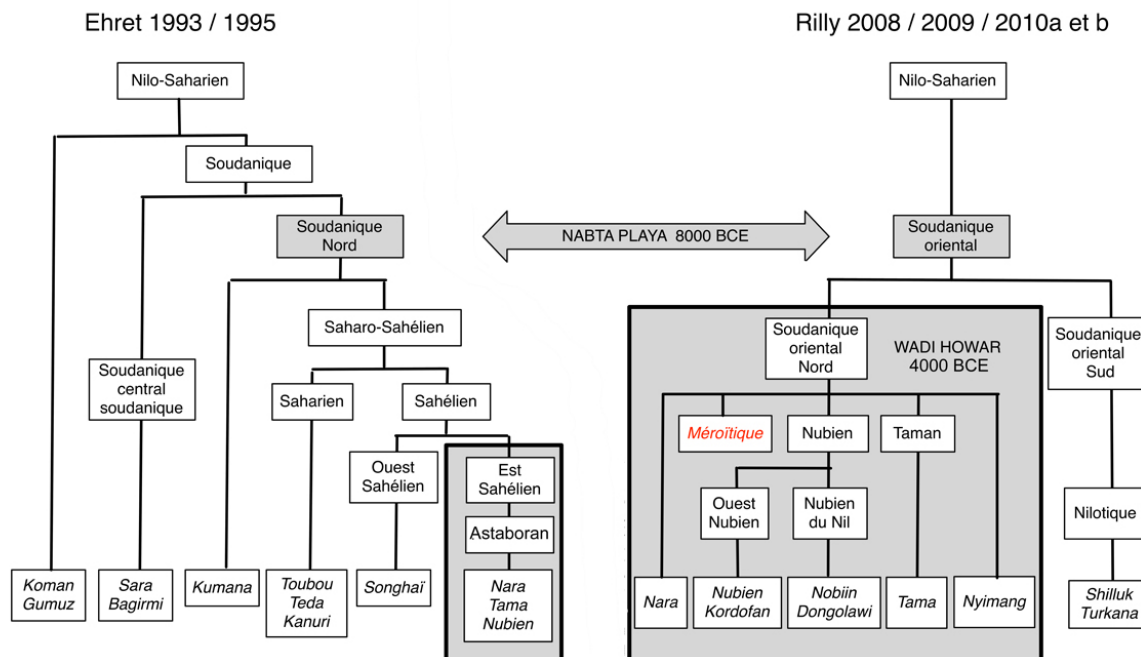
Ehret 1993 / 1995

Rilly 2008 / 2009 / 2010a et b

Nilo-Saharien

Soudanique

Soudanique Nord

NABTA PLAYA 8000 BCE

Nilo-Saharien

Soudanique oriental

Saharo-Sahélien

Soudanique central soudanique

Saharien

Sahélien

Ouest Sahélien

Est Sahélien

Astaboran

Koman Gumuz

Sara Bagirmi

Kumana

Toubou Teda Kanuri

Songhaï

Nara Tama Nubien

Soudanique oriental Nord

WADI HOWAR 4000 BCE

Soudanique oriental Sud

Méroïtique

Nubien

Taman

Ouest Nubien

Nubien du Nil

Nilotique

Nara

Nubien Kordofan

Nobiin Dongolawi

Tama

Nyimang

Shilluk Turkana